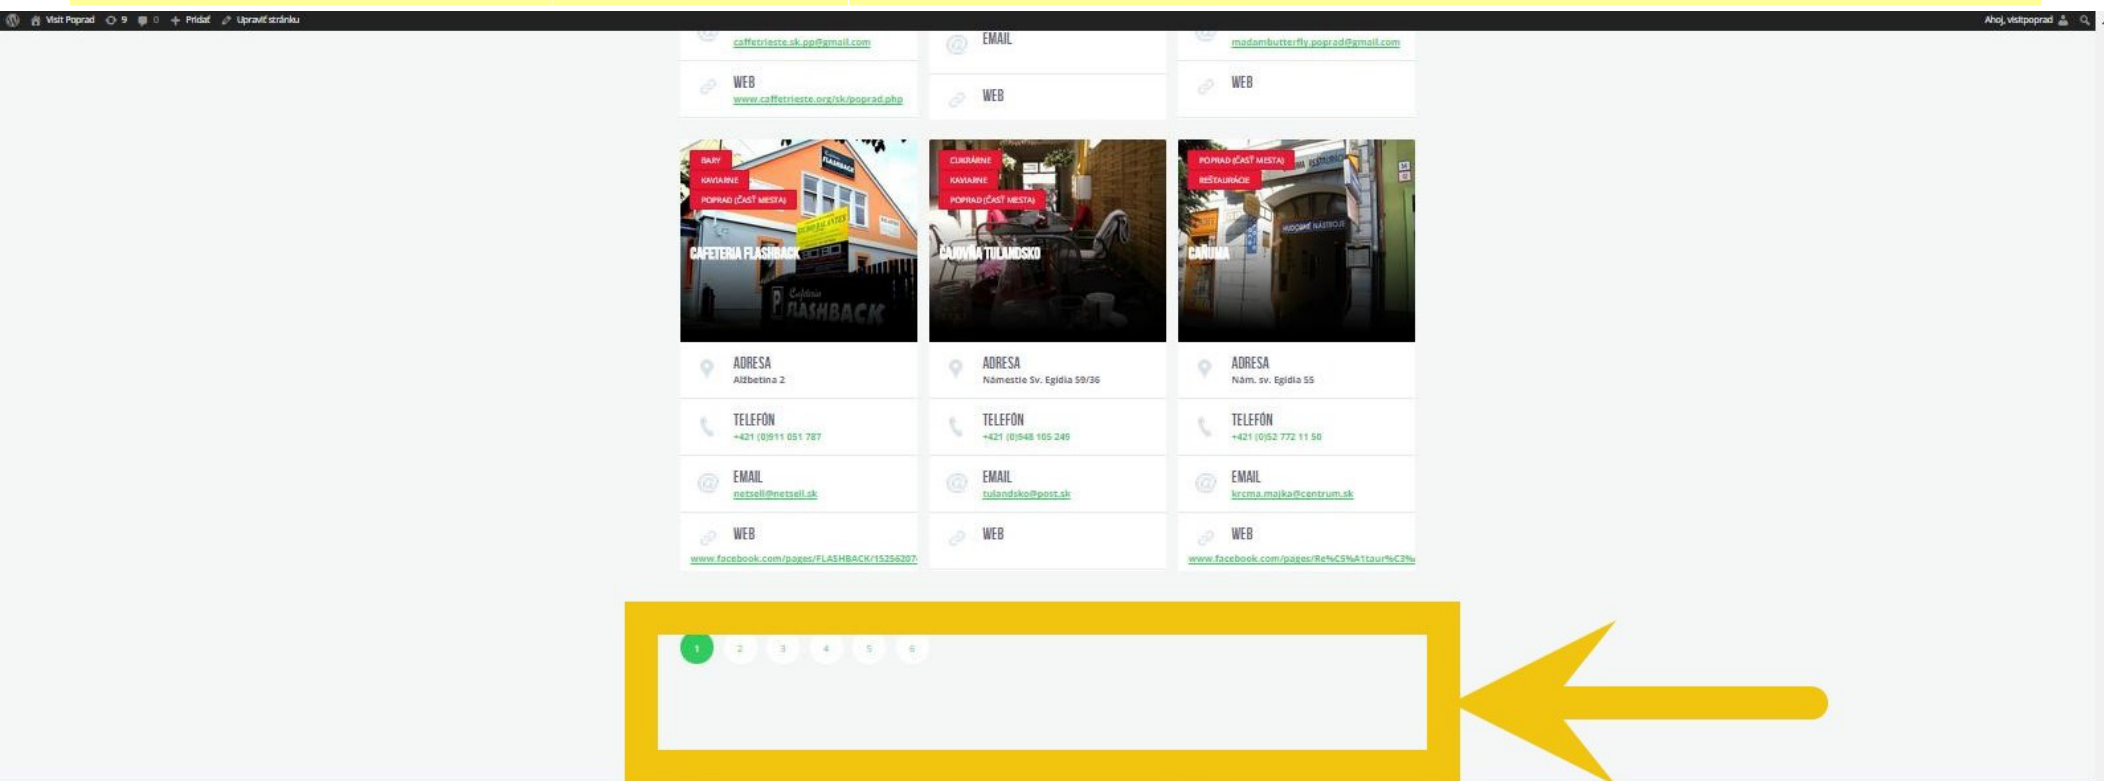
Visit Poprad 9 0 Pridať Upraviť stránku

Ahoj, visitpoprad

caffetrieste.sk.pp@gmail.com

WEB
www.caffetrieste.org/sk/poprad.php

EMAIL

WEB

madambutterfly.poprad@gmail.com

WEB

BARY
KAVIARNE
POPRAD (ČASŤ MESTA)
CAFETERIA FLASHBACK

CUKRÁRNE
KAVIARNE
POPRAD (ČASŤ MESTA)
ČAJOVŇA TULANDSKO

POPRAD (ČASŤ MESTA)
REŠTAURÁCIE
CAŇUMA

ADRESA
Alžbetina 2

TELEFÓN
+421 (0)911 051 787

EMAIL
netsell@netsell.sk

WEB
www.facebook.com/pages/FLASHBACK/15256207

ADRESA
Námestie Sv. Egídia 59/36

TELEFÓN
+421 (0)948 105 249

EMAIL
tulandsko@post.sk

WEB

ADRESA
Nám. sv. Egídia 55

TELEFÓN
+421 (0)52 772 11 50

EMAIL
krcma.majka@centrum.sk

WEB
www.facebook.com/pages/Re%C5%A1taur%C3%

1 2 3 4 5 6